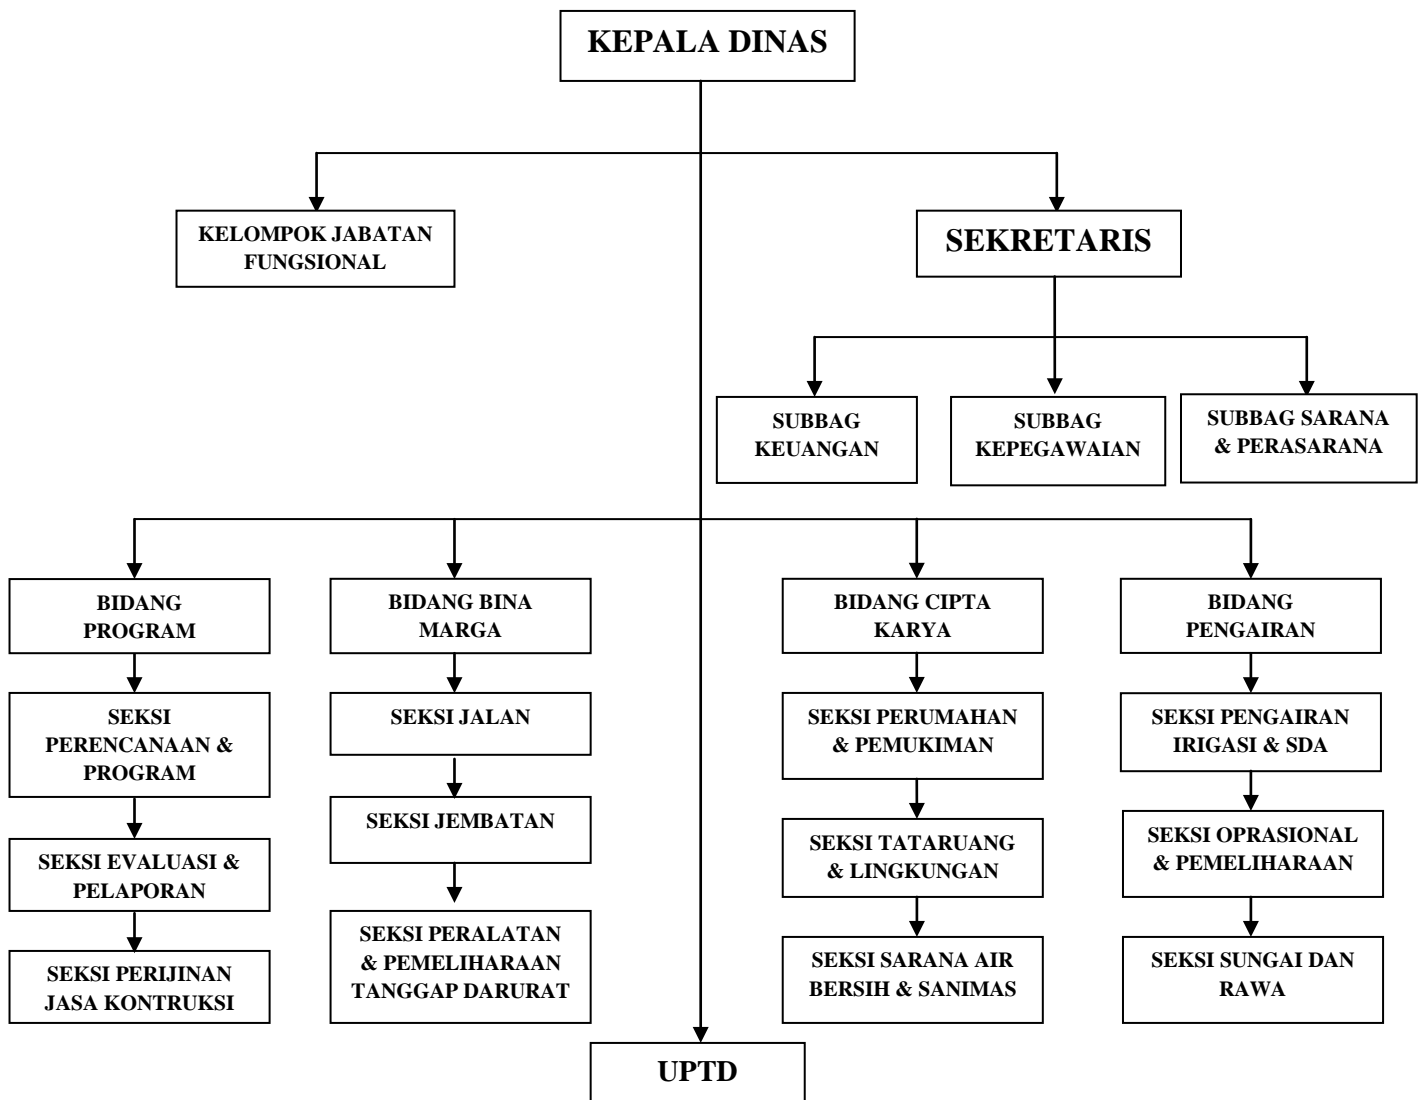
KEPALA DINAS

KELOMPOK JABATAN FUNGSIONAL

SEKRETARIS

SUBBAG KEUANGAN

SUBBAG KEPEGAWAIAN

SUBBAG SARANA & PERASARANA

BIDANG PROGRAM

SEKSI PERENCANAAN & PROGRAM

SEKSI EVALUASI & PELAPORAN

SEKSI PERIJINAN JASA KONTRUKSI

BIDANG BINA MARGA

SEKSI JALAN

SEKSI JEMBATAN

SEKSI PERALATAN & PEMELIHARAAN TANGGAP DARURAT

BIDANG CIPTA KARYA

SEKSI PERUMAHAN & PEMUKIMAN

SEKSI TATARUANG & LINGKUNGAN

SEKSI SARANA AIR BERSIH & SANIMAS

BIDANG PENGAIRAN

SEKSI PENGAIRAN IRIGASI & SDA

SEKSI OPRASIONAL & PEMELIHARAAN

SEKSI SUNGAI DAN RAWA

UPTD